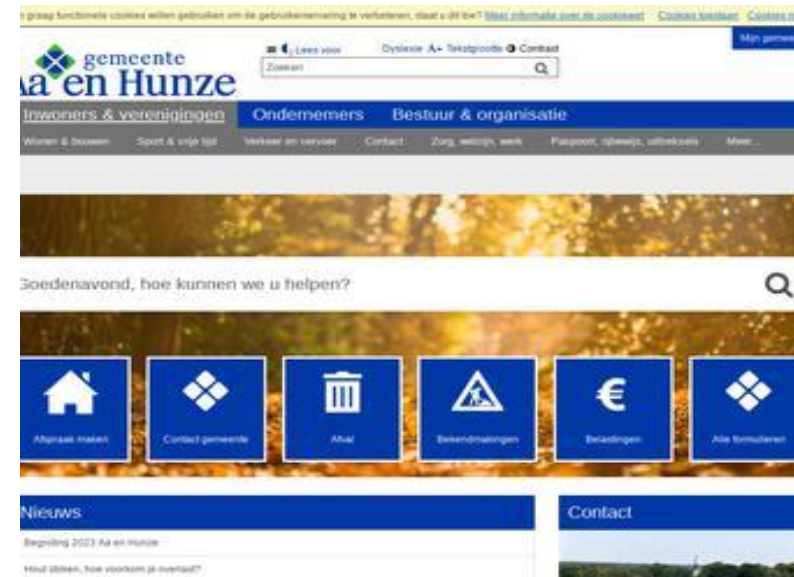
n graag functionele cookies willen gebruiken om de gebruikerservaring te verbeteren, staat u dit toe? Meer informatie over de cookies! Cookies toestaan Cookies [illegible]

Mijn gemee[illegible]

gemeente Aa en Hunze

Lees voor Dyslexie A+ Tekstgrootte Contrast

Zoeken

Inwoners & verenigingen Ondernemers Bestuur & organisatie

Wonen & bouwen Sport & vrije tijd Verkeer en vervoer Contact Zorg, welzijn, werk Paspoort, rijbewijs, uittreksels Meer...

Goedenavond, hoe kunnen we u helpen?

Afspraak maken Contact gemeente Afval Bekendmakingen Belastingen Alle formulieren

Nieuws

Begroting 2023 Aa en Hunze

Hout stoken, hoe voorkom je overlast?

Contact